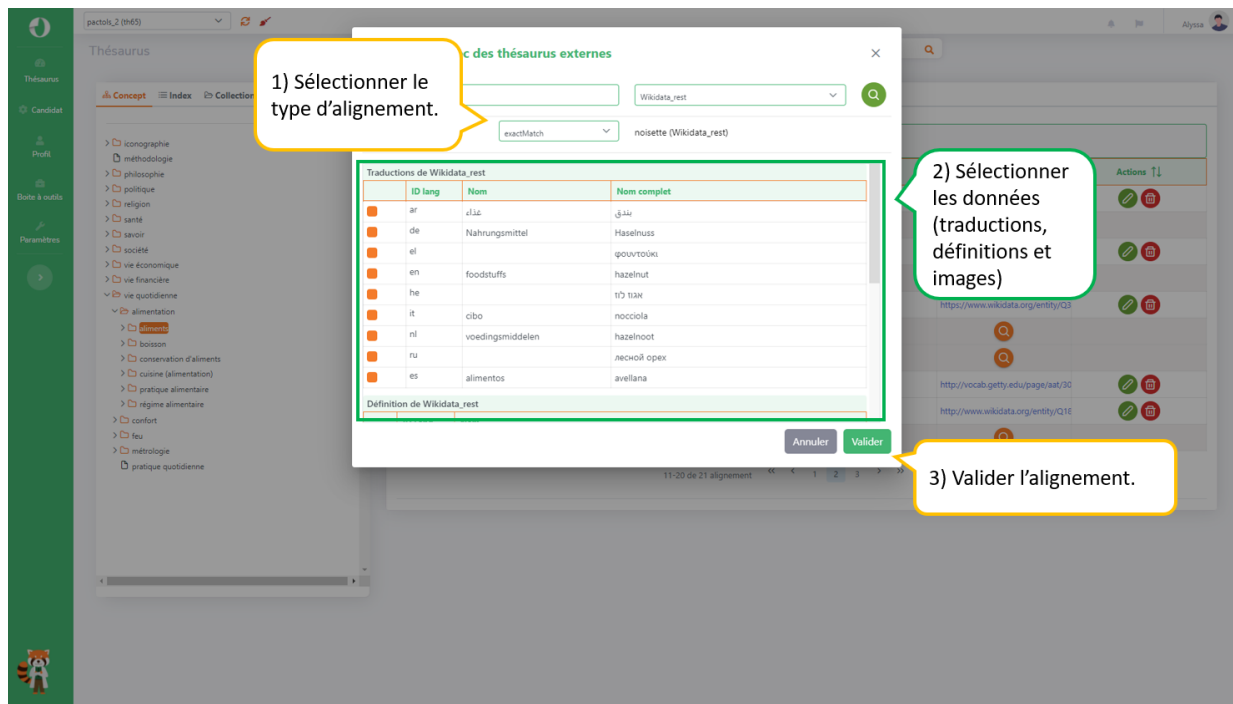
pactols_2 (th65)

Alyssa

Thésaurus

Candidat

Profil

Boite à outils

Paramètres

Thésaurus

Concept Index Collection

> iconographie
méthodologie
> philosophie
> politique
> religion
> santé
> savoir
> société
> vie économique
> vie financière
vie quotidienne
alimentation
> aliments
> boisson
> conservation d'aliments
> cuisine (alimentation)
> pratique alimentaire
> régime alimentaire
> confort
> feu
> métrologie
pratique quotidienne

1) Sélectionner le type d'alignement.

c des thésaurus externes

Wikidata_rest

exactMatch

noisette (Wikidata_rest)

Traductions de Wikidata_rest

| | ID lang | Nom | Nom complet |
|---|---|---|---|
| | ar | غذاء | بندق |
| | de | Nahrungsmittel | Haselnuss |
| | el | | φουντούκι |
| | en | foodstuffs | hazelnut |
| | he | | אגוז לוז |
| | it | cibo | nocciola |
| | nl | voedingsmiddelen | hazelnoot |
| | ru | | лесной орех |
| | es | alimentos | avellana |

Définition de Wikidata_rest

Annuler Valider

2) Sélectionner les données (traductions, définitions et images)

Actions

https://www.wikidata.org/entity/Q3

http://vocab.getty.edu/page/aat/30

http://www.wikidata.org/entity/Q18

11-20 de 21 alignement 1 2 3

3) Valider l'alignement.